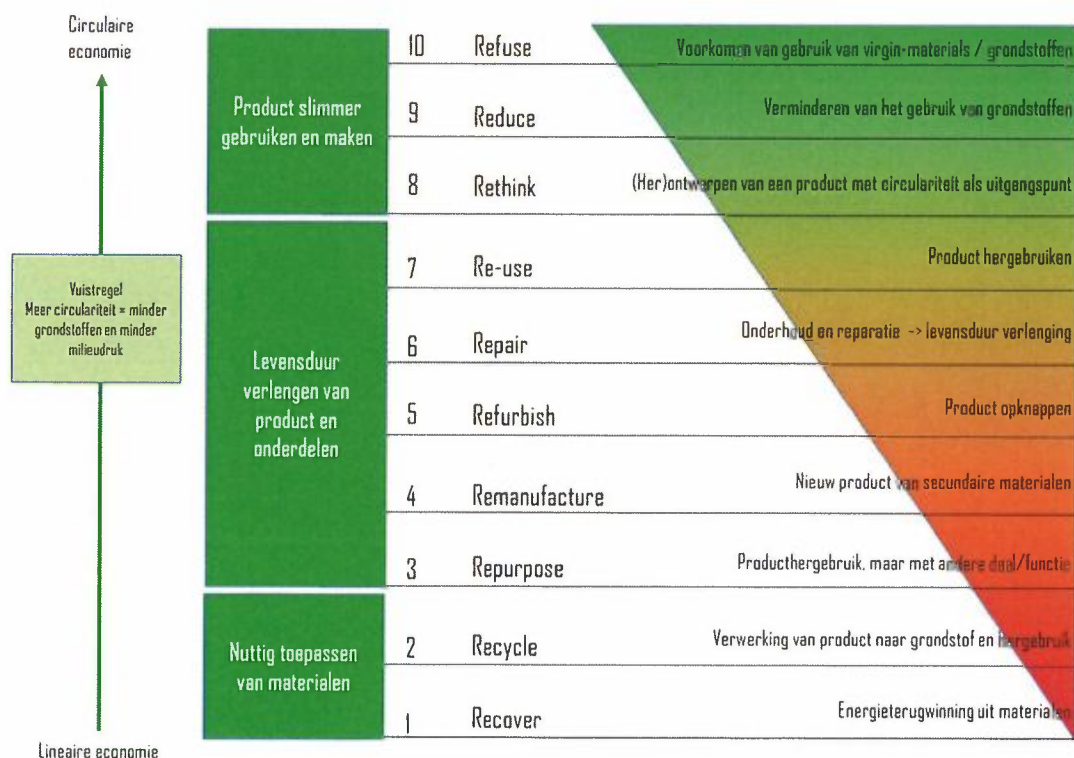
Circulaire economie

Vuistregel
Meer circulariteit = minder grondstoffen en minder milieudruk

Lineaire economie

Product slimmer gebruiken en maken

Levensduur verlengen van product en onderdelen

Nuttig toepassen van materialen

| | | |
|---|---|---|
| 10 | Refuse | Voorkomen van gebruik van virgin-materials / grondstoffen |
| 9 | Reduce | Verminderen van het gebruik van grondstoffen |
| 8 | Rethink | (Her)ontwerpen van een product met circulariteit als uitgangspunt |
| 7 | Re-use | Product hergebruiken |
| 6 | Repair | Onderhoud en reparatie -> levensduur verlenging |
| 5 | Refurbish | Product opknappen |
| 4 | Remanufacture | Nieuw product van secundaire materialen |
| 3 | Repurpose | Producthergebruik, maar met andere doel/functie |
| 2 | Recycle | Verwerking van product naar grondstof en hergebruik |
| 1 | Recover | Energieterugwinning uit materialen |